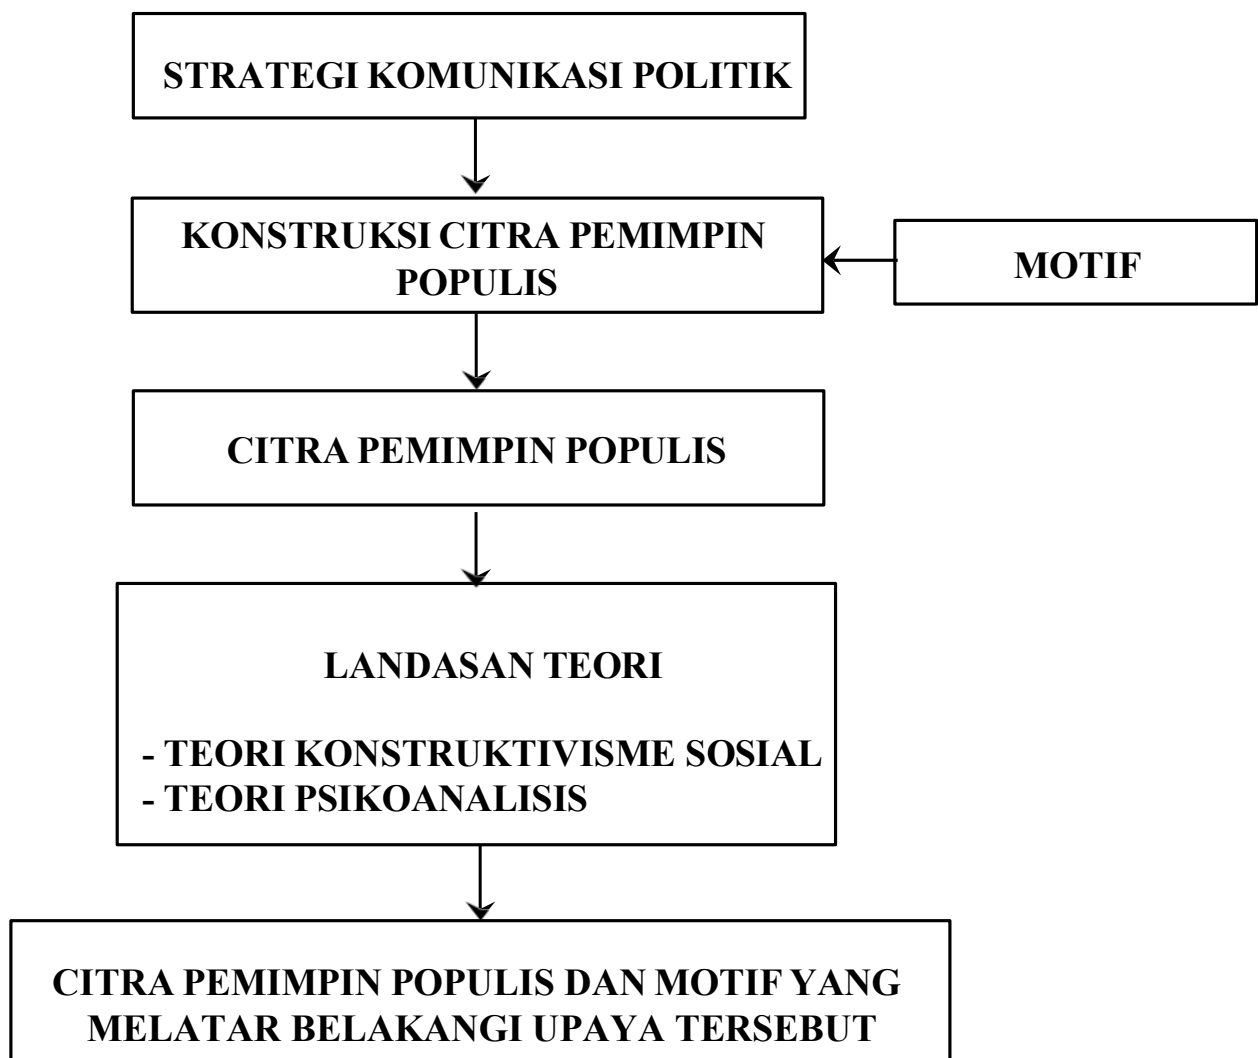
STRATEGI KOMUNIKASI POLITIK

KONSTRUKSI CITRA PEMIMPIN POPULIS

MOTIF

CITRA PEMIMPIN POPULIS

LANDASAN TEORI

- TEORI KONSTRUKTIVISME SOSIAL
- TEORI PSIKOANALISIS

CITRA PEMIMPIN POPULIS DAN MOTIF YANG MELATAR BELAKANGI UPAYA TERSEBUT